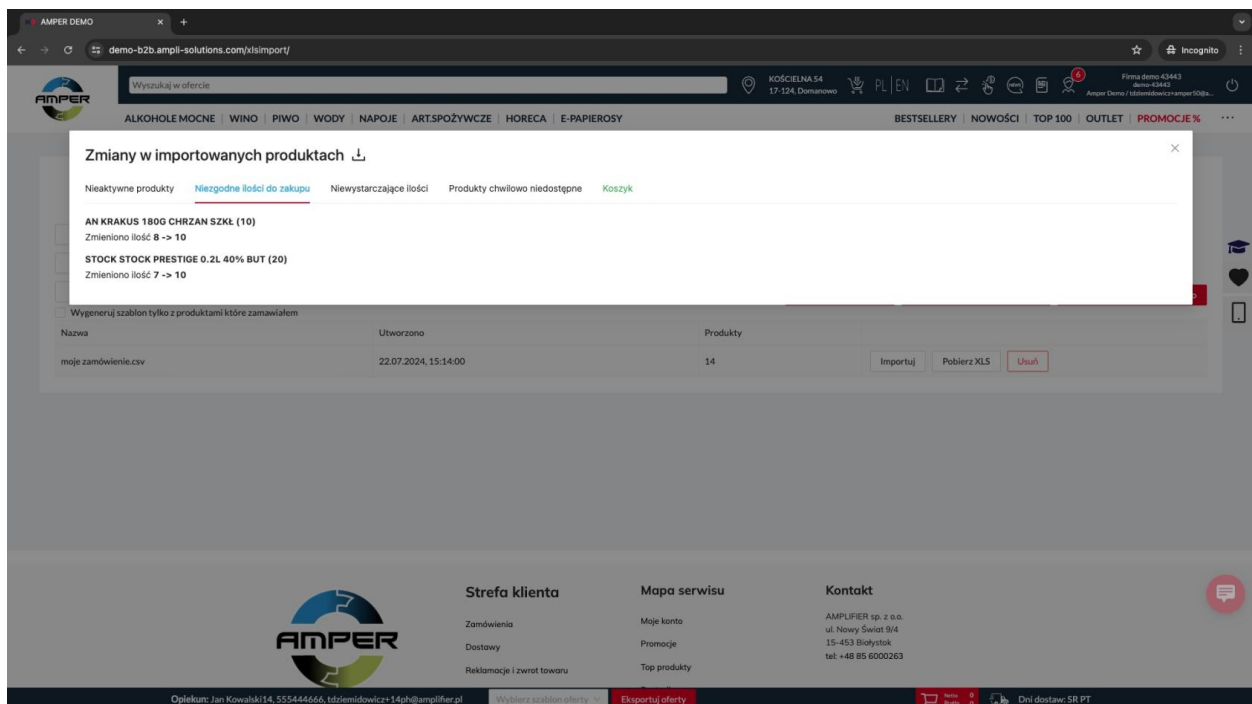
AMPER DEMO × +

demo-b2b.ampli-solutions.com/xlsimport/

Incognito

AMPER

Wyszukaj w ofercie

KOŚCIELNA 54
17-124, Domanowo

PL | EN

6

Firma demo 43443
demo-43443
Amper Demo / tdziemidowicz+amper50@a...

ALKOHOLE MOCNE | WINO | PIWO | WODY | NAPOJE | ART.SPOŻYWCZE | HORECA | E-PAPIEROSY

BESTSELLERY | NOWOŚCI | TOP 100 | OUTLET | PROMOCJE %

Zmiany w importowanych produktach

Nieaktywne produkty | Niezgodne ilości do zakupu | Niewystarczające ilości | Produkty chwilowo niedostępne | Koszyk

AN KRAKUS 180G CHRZAN SZKŁ (10)
Zmieniono ilość 8 -> 10

STOCK STOCK PRESTIGE 0.2L 40% BUT (20)
Zmieniono ilość 7 -> 10

Wygeneruj szablon tylko z produktami które zamawiałem

| Nazwa | Utworzono | Produkty | |
|---|---|---|---|
| moje zamówienie.csv | 22.07.2024, 15:14:00 | 14 | Importuj Pobierz XLS Usuń |

AMPER

Strefa klienta
Zamówienia
Dostawy
Reklamacje i zwrot towaru

Mapa serwisu
Moje konto
Promocje
Top produkty

Kontakt
AMPLIFIER sp. z o.o.
ul. Nowy Świat 9/4
15-453 Białystok
tel: +48 85 6000263

Opiekun: Jan Kowalski14, 555444666, tdziemidowicz+14ph@amplifier.pl

Wybierz szablon oferty

Eksportuj oferty

Netto 0
Brutto 0

Dni dostaw: SR PT